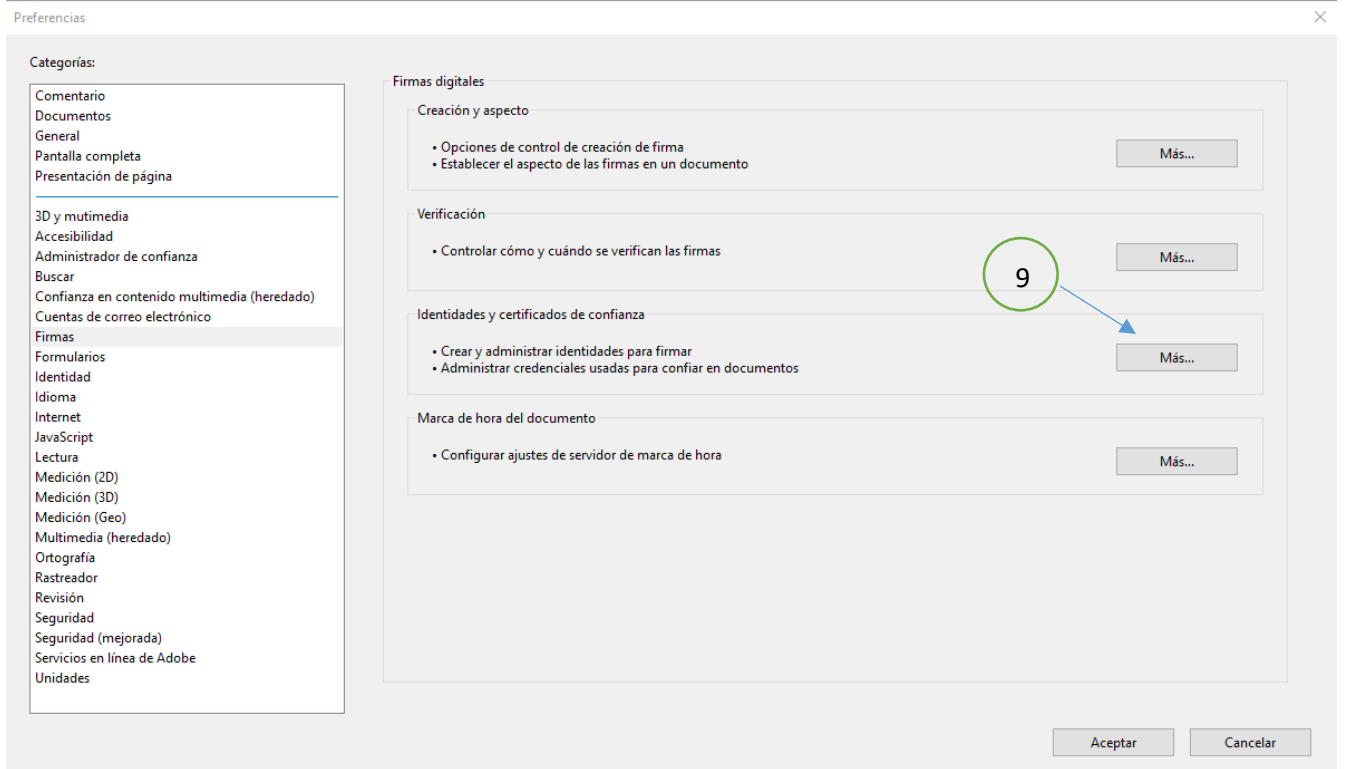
Preferencias

Categorías:

Comentario
Documentos
General
Pantalla completa
Presentación de página

3D y mutimedia
Accesibilidad
Administrador de confianza
Buscar
Confianza en contenido multimedia (heredado)
Cuentas de correo electrónico
Firmas
Formularios
Identidad
Idioma
Internet
JavaScript
Lectura
Medición (2D)
Medición (3D)
Medición (Geo)
Multimedia (heredado)
Ortografía
Rastreador
Revisión
Seguridad
Seguridad (mejorada)
Servicios en línea de Adobe
Unidades

Firmas digitales

Creación y aspecto

• Opciones de control de creación de firma
• Establecer el aspecto de las firmas en un documento

Más...

Verificación

• Controlar cómo y cuándo se verifican las firmas

Más...

9

Identidades y certificados de confianza

• Crear y administrar identidades para firmar
• Administrar credenciales usadas para confiar en documentos

Más...

Marca de hora del documento

• Configurar ajustes de servidor de marca de hora

Más...

Aceptar

Cancelar